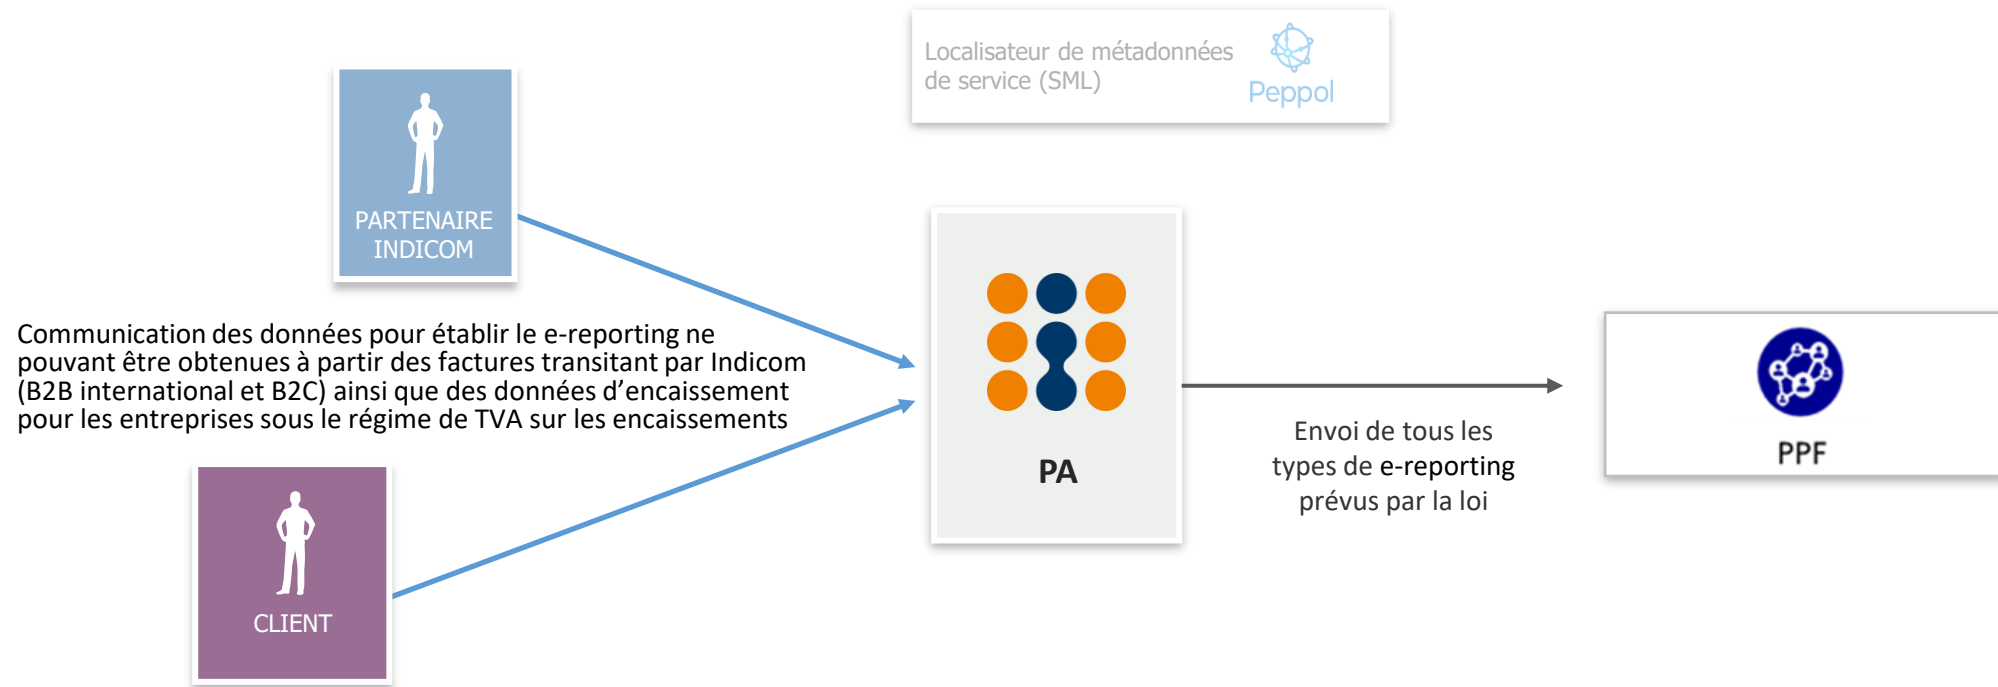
Localisateur de métadonnées de service (SML)

Peppol

PARTENAIRE INDICOM

Communication des données pour établir le e-reporting ne pouvant être obtenues à partir des factures transitant par Indicom (B2B international et B2C) ainsi que des données d'encaissement pour les entreprises sous le régime de TVA sur les encaissements

CLIENT

PA

Envoi de tous les types de e-reporting prévus par la loi

PPF